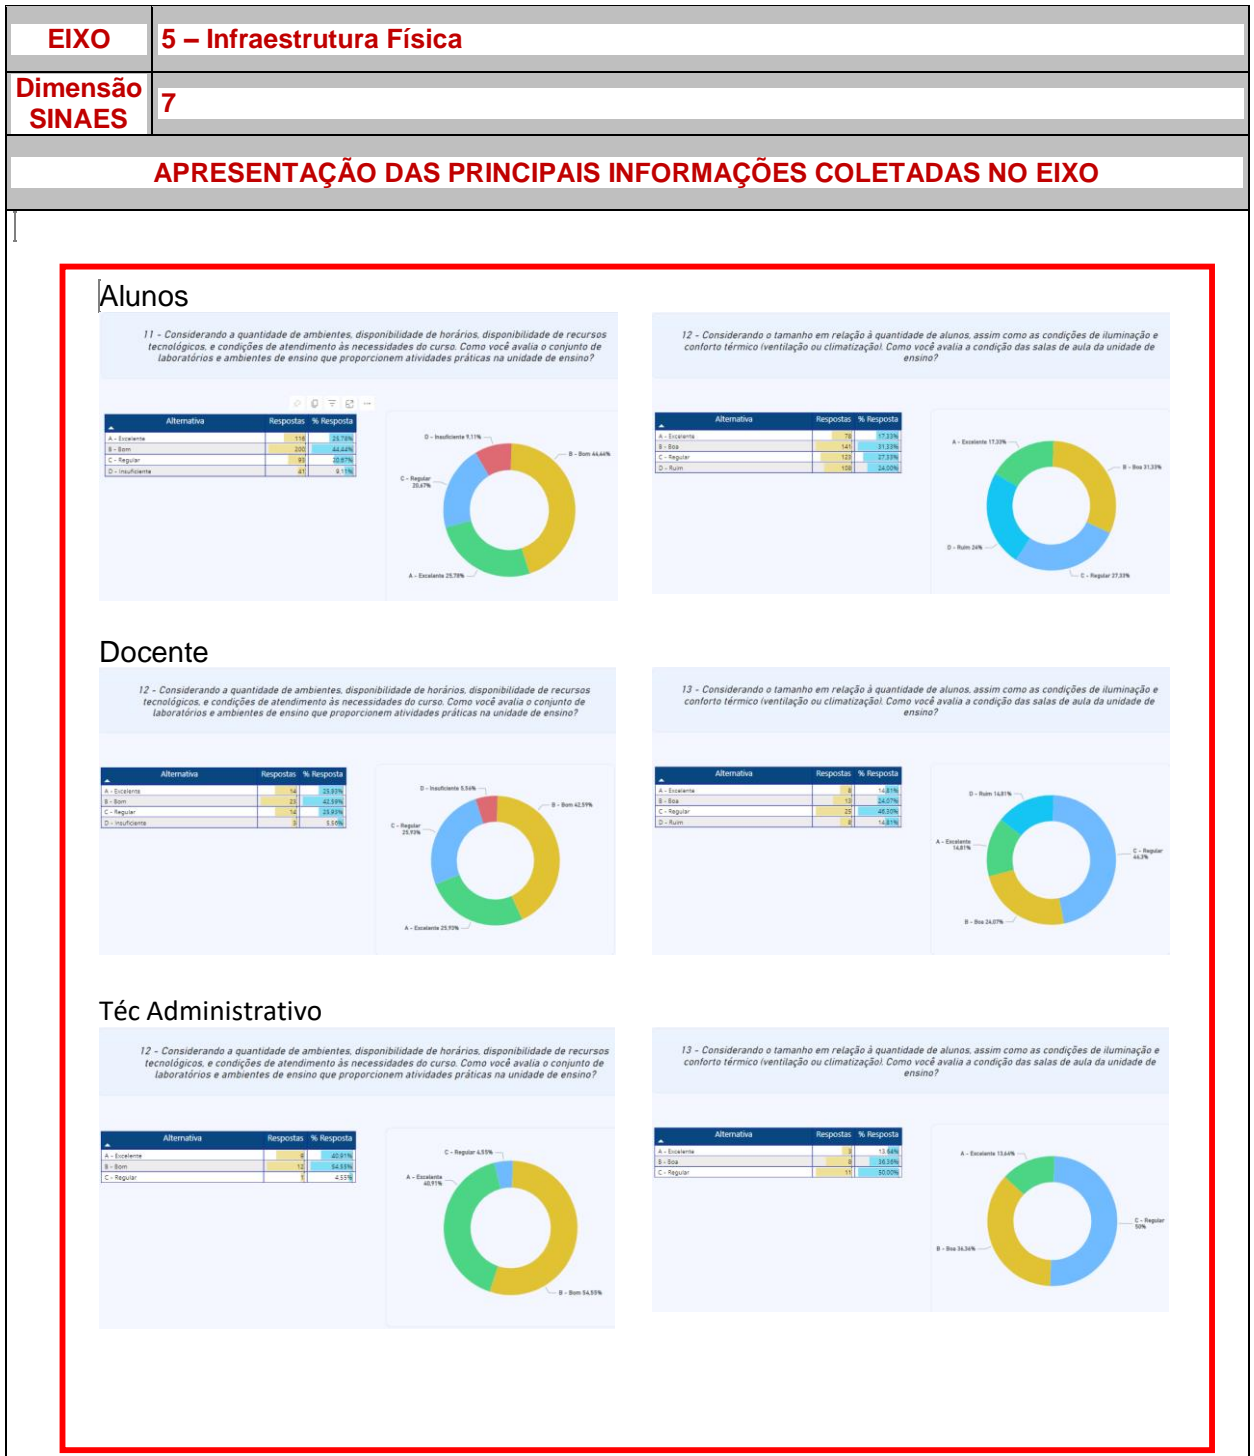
| EIXO | 5 – Infraestrutura Física |
|---|---|
| Dimensão SINAES | 7 |

APRESENTAÇÃO DAS PRINCIPAIS INFORMAÇÕES COLETADAS NO EIXO

Alunos

11 - Considerando a quantidade de ambientes, disponibilidade de horários, disponibilidade de recursos tecnológicos, e condições de atendimento às necessidades do curso. Como você avalia o conjunto de laboratórios e ambientes de ensino que proporcionem atividades práticas na unidade de ensino?

| Alternativa | Respostas | % Resposta |
|---|---|---|
| A - Excelente | 116 | 25,78% |
| B - Bom | 200 | 44,44% |
| C - Regular | 93 | 20,67% |
| D - Insuficiente | 41 | 9,11% |

D - Insuficiente 9,11%
B - Bom 44,44%
C - Regular 20,67%
A - Excelente 25,78%

12 - Considerando o tamanho em relação à quantidade de alunos, assim como as condições de iluminação e conforto térmico (ventilação ou climatização). Como você avalia a condição das salas de aula da unidade de ensino?

| Alternativa | Respostas | % Resposta |
|---|---|---|
| A - Excelente | 78 | 17,33% |
| B - Boa | 141 | 31,33% |
| C - Regular | 123 | 27,33% |
| D - Ruim | 108 | 24,00% |

A - Excelente 17,33%
B - Boa 31,33%
D - Ruim 24%
C - Regular 27,33%

Docente

12 - Considerando a quantidade de ambientes, disponibilidade de horários, disponibilidade de recursos tecnológicos, e condições de atendimento às necessidades do curso. Como você avalia o conjunto de laboratórios e ambientes de ensino que proporcionem atividades práticas na unidade de ensino?

| Alternativa | Respostas | % Resposta |
|---|---|---|
| A - Excelente | 14 | 25,93% |
| B - Bom | 23 | 42,59% |
| C - Regular | 14 | 25,93% |
| D - Insuficiente | 3 | 5,56% |

D - Insuficiente 5,56%
B - Bom 42,59%
C - Regular 25,93%
A - Excelente 25,93%

13 - Considerando o tamanho em relação à quantidade de alunos, assim como as condições de iluminação e conforto térmico (ventilação ou climatização). Como você avalia a condição das salas de aula da unidade de ensino?

| Alternativa | Respostas | % Resposta |
|---|---|---|
| A - Excelente | 8 | 14,81% |
| B - Boa | 13 | 24,07% |
| C - Regular | 25 | 46,30% |
| D - Ruim | 8 | 14,81% |

D - Ruim 14,81%
A - Excelente 14,81%
C - Regular 46,3%
B - Boa 24,07%

Téc Administrativo

12 - Considerando a quantidade de ambientes, disponibilidade de horários, disponibilidade de recursos tecnológicos, e condições de atendimento às necessidades do curso. Como você avalia o conjunto de laboratórios e ambientes de ensino que proporcionem atividades práticas na unidade de ensino?

| Alternativa | Respostas | % Resposta |
|---|---|---|
| A - Excelente | 9 | 40,91% |
| B - Bom | 12 | 54,55% |
| C - Regular | 1 | 4,55% |

C - Regular 4,55%
A - Excelente 40,91%
B - Bom 54,55%

13 - Considerando o tamanho em relação à quantidade de alunos, assim como as condições de iluminação e conforto térmico (ventilação ou climatização). Como você avalia a condição das salas de aula da unidade de ensino?

| Alternativa | Respostas | % Resposta |
|---|---|---|
| A - Excelente | 3 | 13,64% |
| B - Boa | 8 | 36,36% |
| C - Regular | 11 | 50,00% |

A - Excelente 13,64%
C - Regular 50%
B - Boa 36,36%